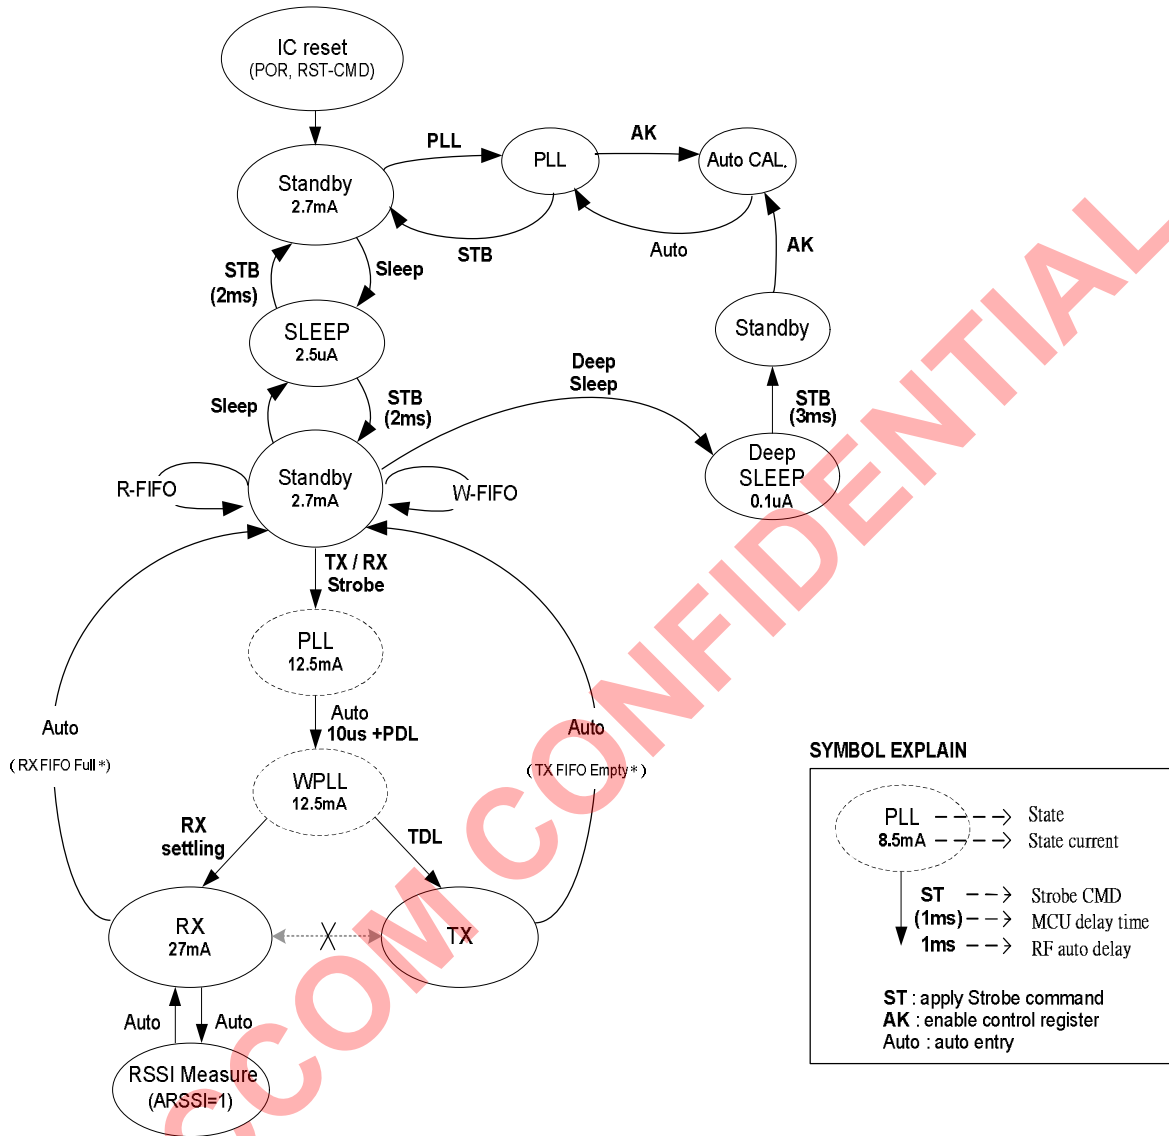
IC reset
(POR, RST-CMD)

PLL
AK
PLL
Auto CAL.

Standby
2.7mA

STB
Auto
AK

STB
(2ms)
Sleep

SLEEP
2.5uA

Standby

Sleep
STB
(2ms)

Deep
Sleep

STB
(3ms)

Standby
2.7mA

R-FIFO
W-FIFO

Deep
SLEEP
0.1uA

TX / RX
Strobe

PLL
12.5mA

Auto
( RX FIFO Full * )

Auto
10us +PDL

Auto
( TX FIFO Empty * )

WPLL
12.5mA

RX
settling

TDL

RX
27mA

TX

Auto
Auto

RSSI Measure
(ARSSI=1)

SYMBOL EXPLAIN

PLL
8.5mA
State
State current

ST
(1ms)
1ms
Strobe CMD
MCU delay time
RF auto delay

ST : apply Strobe command
AK : enable control register
Auto : auto entry

COM CONFIDENTIAL